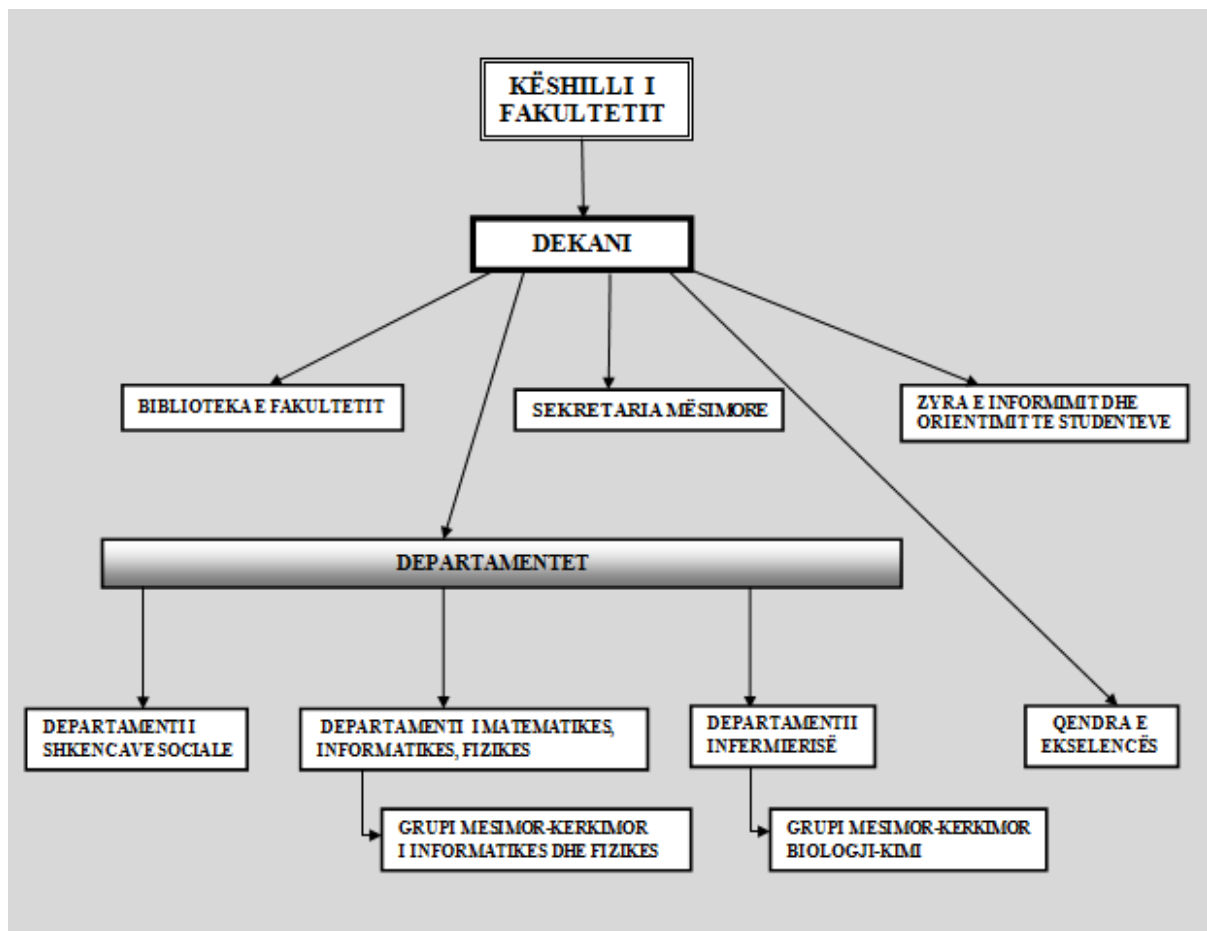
KËSHILLI I FAKULTETIT

DEKANI

BIBLIOTEKA E FAKULTETIT

SEKRETARIA MËSIMORE

ZYRA E INFORMIMIT DHE ORIENTIMIT TE STUDENTEVE

DEPARTAMENTET

DEPARTAMENTI I SHKENCAVE SOCIALE

DEPARTAMENTI I MATEMATIKES, INFORMATIKES, FIZIKES

DEPARTAMENTI I INFERMIERISË

QENDRA E EKSELENCËS

GRUPI MESIMOR-KERKIMOR I INFORMATIKES DHE FIZIKES

GRUPI MESIMOR-KERKIMOR BIOLOGJI-KIMI